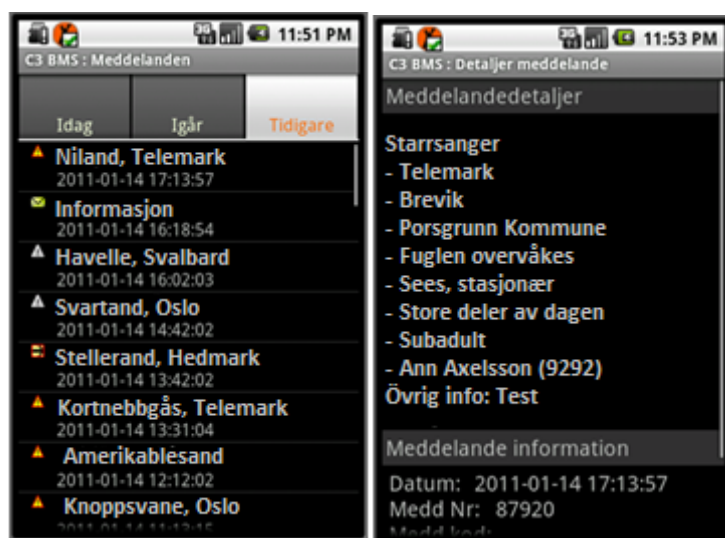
11:51 PM
C3 BMS : Meddelanden

Idag
Igår
Tidigare

Niland, Telemark
2011-01-14 17:13:57
Informasjon
2011-01-14 16:18:54
Havelle, Svalbard
2011-01-14 16:02:03
Svartand, Oslo
2011-01-14 14:42:02
Stellerand, Hedmark
2011-01-14 13:42:02
Kortnebbgås, Telemark
2011-01-14 13:31:04
Amerikablesand
2011-01-14 12:12:02
Knoppsvane, Oslo
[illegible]

11:53 PM
C3 BMS : Detaljer meddelande

Meddelandedetaljer

Starrsanger
- Telemark
- Brevik
- Porsgrunn Kommune
- Fuglen overvåkes
- Sees, stasjonær
- Store deler av dagen
- Subadult
- Ann Axelsson (9292)
Övrig info: Test

Meddelande information

Datum: 2011-01-14 17:13:57
Medd Nr: 87920
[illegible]